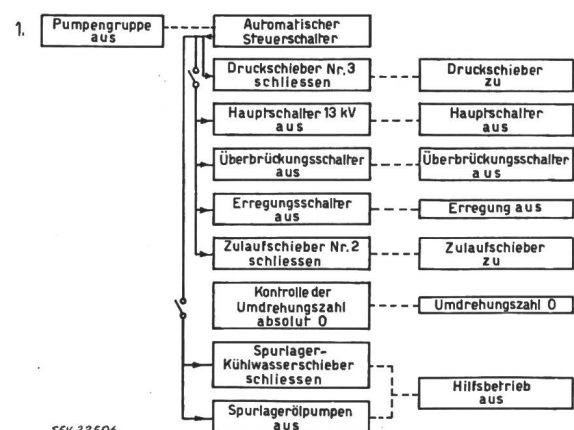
1.

Pumpengruppe aus

Automatischer Steuerschalter

Druckschieber Nr. 3 schliessen

Druckschieber zu

Hauptschalter 13 kV aus

Hauptschalter aus

Überbrückungsschalter aus

Überbrückungsschalter aus

Erregungsschalter aus

Erregung aus

Zulaufschieber Nr. 2 schliessen

Zulaufschieber zu

Kontrolle der Umdrehungszahl absolut 0

Umdrehungszahl 0

Spurlager-Kühlwasserschieber schliessen

Hilfsbetrieb aus

Spurlagerölpumpen aus

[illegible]